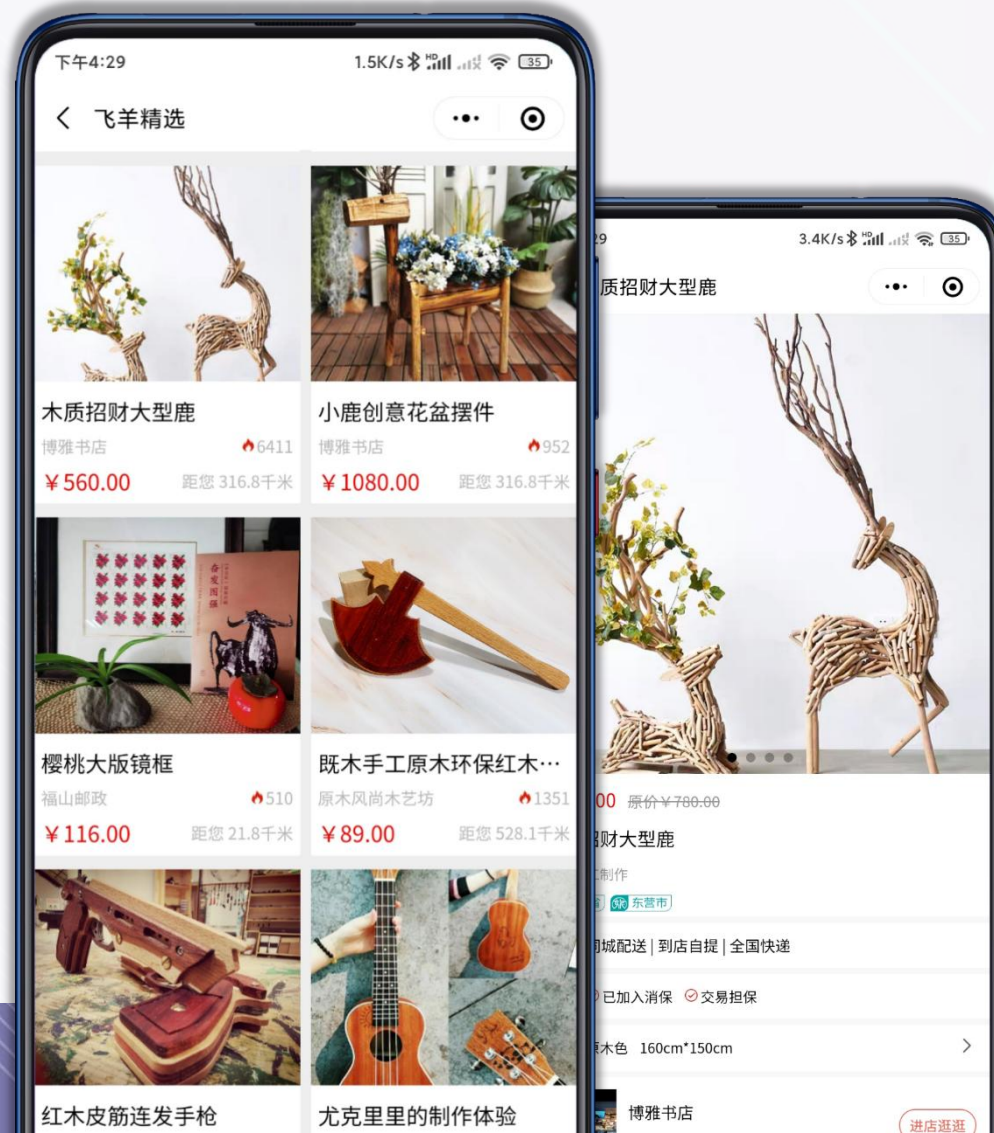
下午4:29 1.5K/s 35

飞羊精选

木质招财大型鹿
博雅书店 6411
¥560.00 距您 316.8千米

小鹿创意花盆摆件
博雅书店 952
¥1080.00 距您 316.8千米

樱桃大版镜框
福山邮政 510
¥116.00 距您 21.8千米

既木手工原木环保红木…
原木风尚木艺坊 1351
¥89.00 距您 528.1千米

红木皮筋连发手枪

尤克里里的制作体验

29 3.4K/s 35

质招财大型鹿

00 原价¥780.00
财大型鹿
制作
东营市
同城配送 | 到店自提 | 全国快递
已加入消保 交易担保
原木色 160cm*150cm
博雅书店
进店逛逛